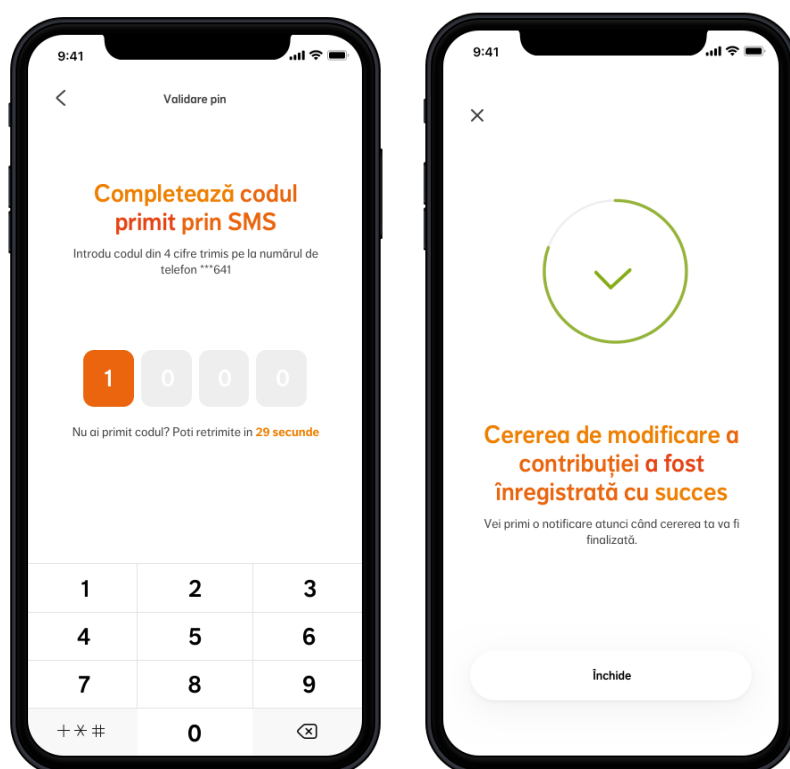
9:41

Validare pin

Completează codul primit prin SMS

Introdu codul din 4 cifre trimis pe la numărul de telefon ***641

1 0 0 0

Nu ai primit codul? Poti retrimite in 29 secunde

1 2 3
4 5 6
7 8 9
+*# 0

9:41

Cererea de modificare a contribuției a fost înregistrată cu succes

Vei primi o notificare atunci când cererea ta va fi finalizată.

Închide